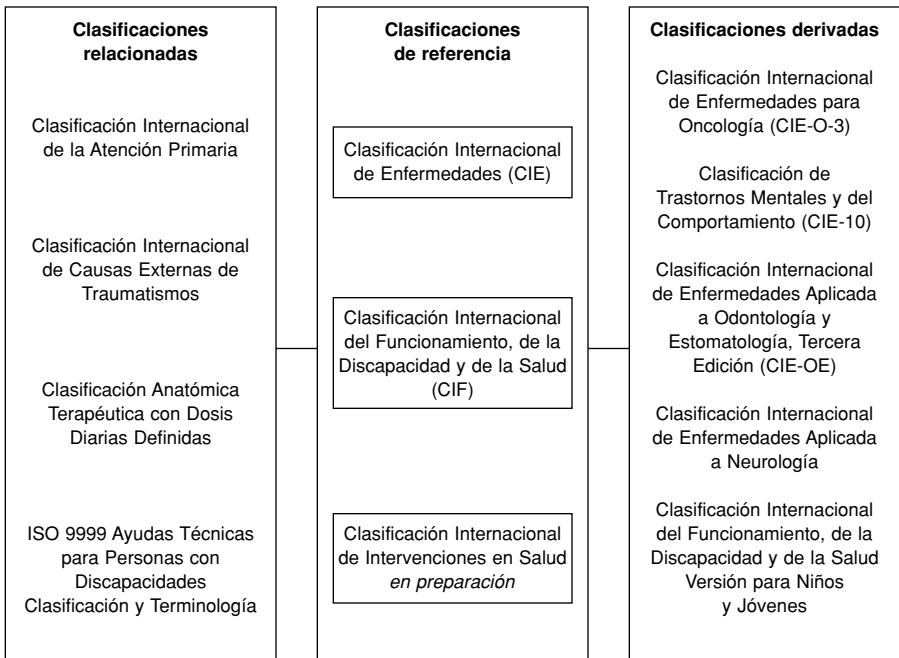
Clasificaciones relacionadas

Clasificación Internacional de la Atención Primaria

Clasificación Internacional de Causas Externas de Traumatismos

Clasificación Anatómica Terapéutica con Dosis Diarias Definidas

ISO 9999 Ayudas Técnicas para Personas con Discapacidades Clasificación y Terminología

Clasificaciones de referencia

Clasificación Internacional de Enfermedades (CIE)

Clasificación Internacional del Funcionamiento, de la Discapacidad y de la Salud (CIF)

Clasificación Internacional de Intervenciones en Salud
en preparación

Clasificaciones derivadas

Clasificación Internacional de Enfermedades para Oncología (CIE-O-3)

Clasificación de Trastornos Mentales y del Comportamiento (CIE-10)

Clasificación Internacional de Enfermedades Aplicada a Odontología y Estomatología, Tercera Edición (CIE-OE)

Clasificación Internacional de Enfermedades Aplicada a Neurología

Clasificación Internacional del Funcionamiento, de la Discapacidad y de la Salud Versión para Niños y Jóvenes